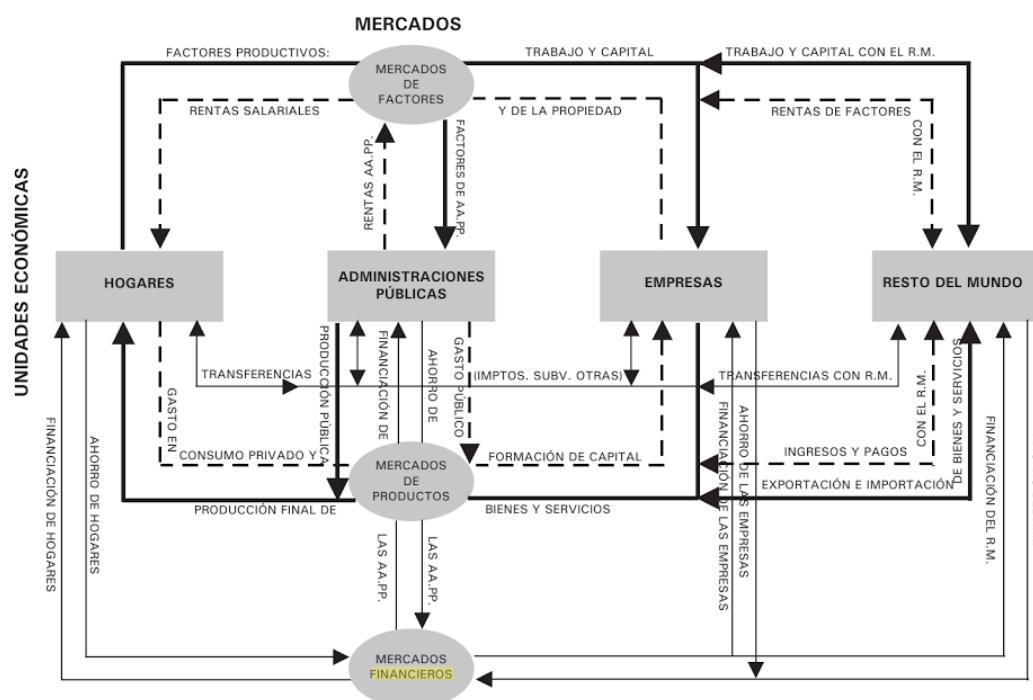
MERCADOS

UNIDADES ECONÓMICAS

FACTORES PRODUCTIVOS:

MERCADOS DE FACTORES

TRABAJO Y CAPITAL

TRABAJO Y CAPITAL CON EL R.M.

RENTAS SALARIALES

Y DE LA PROPIEDAD

RENTAS DE FACTORES

CON EL R.M.

RENTAS AA.PP.

FACTORES DE AA.PP.

HOGARES

ADMINISTRACIONES PÚBLICAS

EMPRESAS

RESTO DEL MUNDO

PRODUCCIÓN PÚBLICA

FINANCIACIÓN DE

AHORRO DE

GASTO PÚBLICO

TRANSFERENCIAS

(IMPTOS. SUBV. OTRAS)

TRANSFERENCIAS CON R.M.

GASTO EN

CONSUMO PRIVADO Y

MERCADOS DE PRODUCTOS

FORMACIÓN DE CAPITAL

FINANCIACIÓN DE LAS EMPRESAS

AHORRO DE LAS EMPRESAS

INGRESOS Y PAGOS

CON EL R.M.

DE BIENES Y SERVICIOS

EXPORTACIÓN E IMPORTACIÓN

FINANCIACIÓN DEL R.M.

PRODUCCIÓN FINAL DE

BIENES Y SERVICIOS

LAS AA.PP.

LAS AA.PP.

FINANCIACIÓN DE HOGARES

AHORRO DE HOGARES

MERCADOS FINANCIEROS